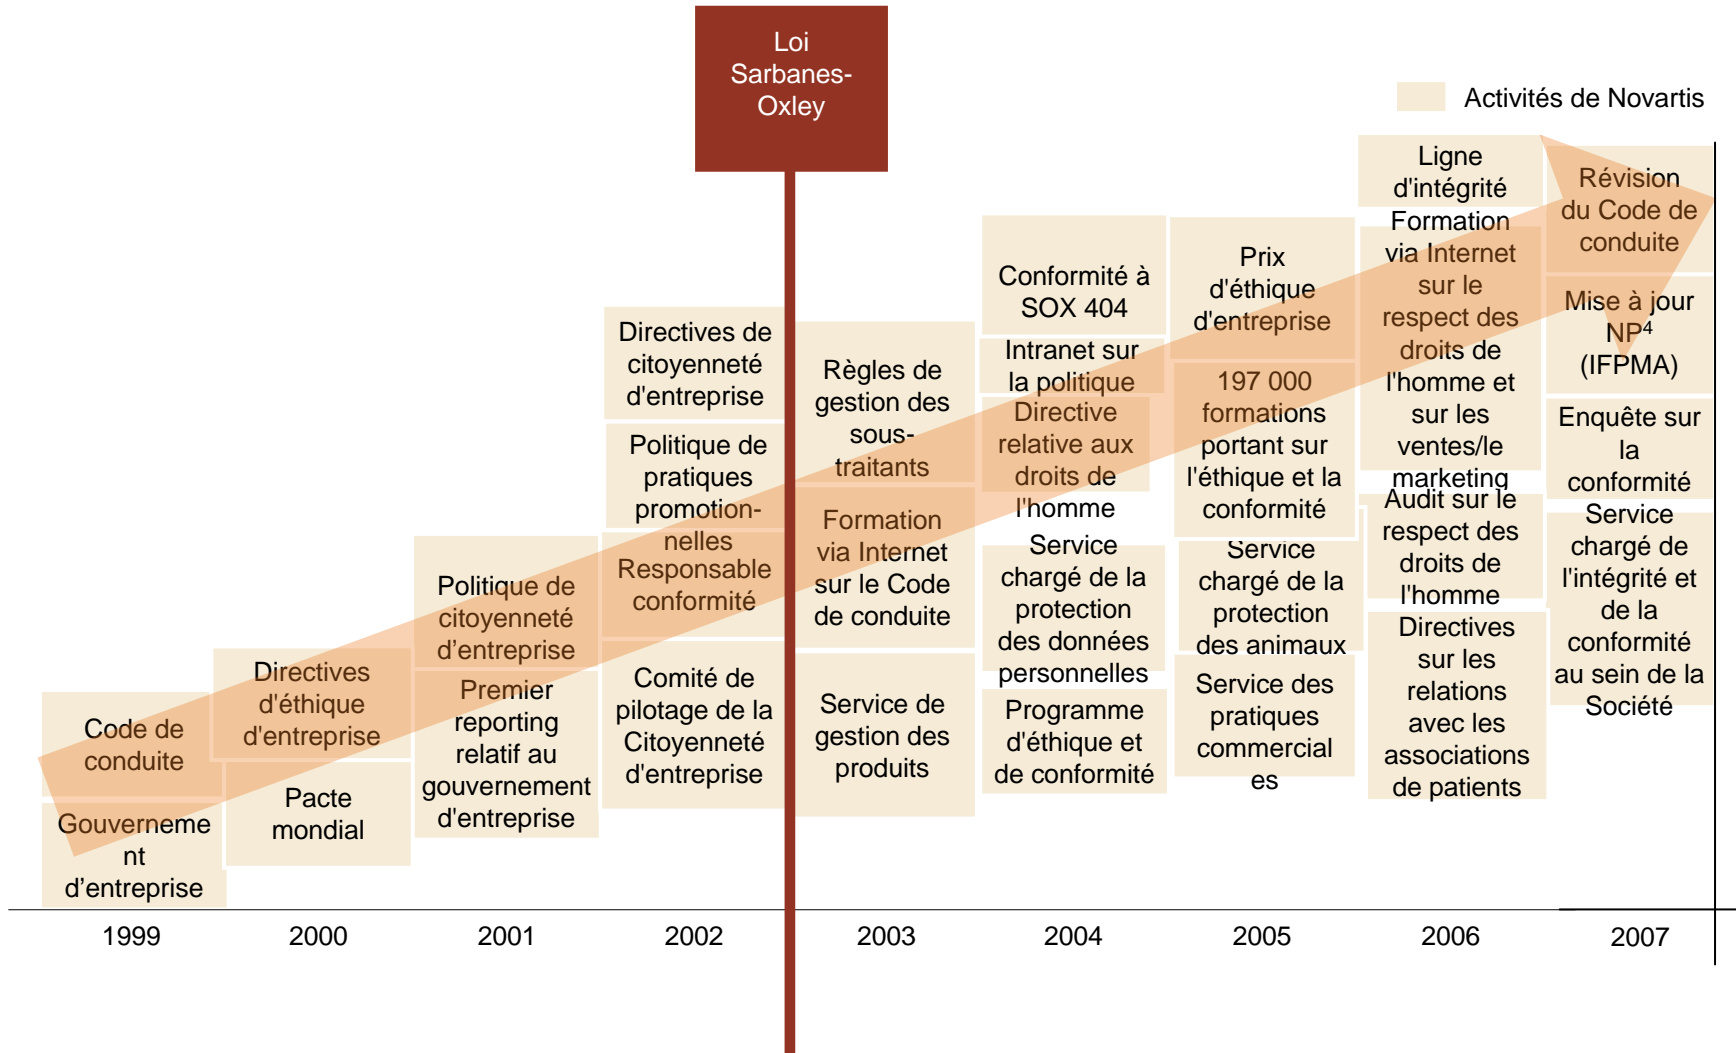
Loi Sarbanes-Oxley

Activités de Novartis

Code de conduite

Gouvernement d'entreprise

Directives d'éthique d'entreprise

Pacte mondial

Politique de citoyenneté d'entreprise

Premier reporting relatif au gouvernement d'entreprise

Directives de citoyenneté d'entreprise

Politique de pratiques promotionnelles

Responsable conformité

Comité de pilotage de la Citoyenneté d'entreprise

Règles de gestion des sous-traitants

Formation via Internet sur le Code de conduite

Service de gestion des produits

Conformité à SOX 404

Intranet sur la politique

Directive relative aux droits de l'homme

Service chargé de la protection des données personnelles

Programme d'éthique et de conformité

Prix d'éthique d'entreprise

197 000 formations portant sur l'éthique et la conformité

Service chargé de la protection des animaux

Service des pratiques commerciales

Ligne d'intégrité

Formation via Internet sur le respect des droits de l'homme et sur les ventes/le marketing

Audit sur le respect des droits de l'homme

Directives sur les relations avec les associations de patients

Révision du Code de conduite

Mise à jour NP$^4$ (IFPMA)

Enquête sur la conformité

Service chargé de l'intégrité et de la conformité au sein de la Société

1999 2000 2001 2002 2003 2004 2005 2006 2007